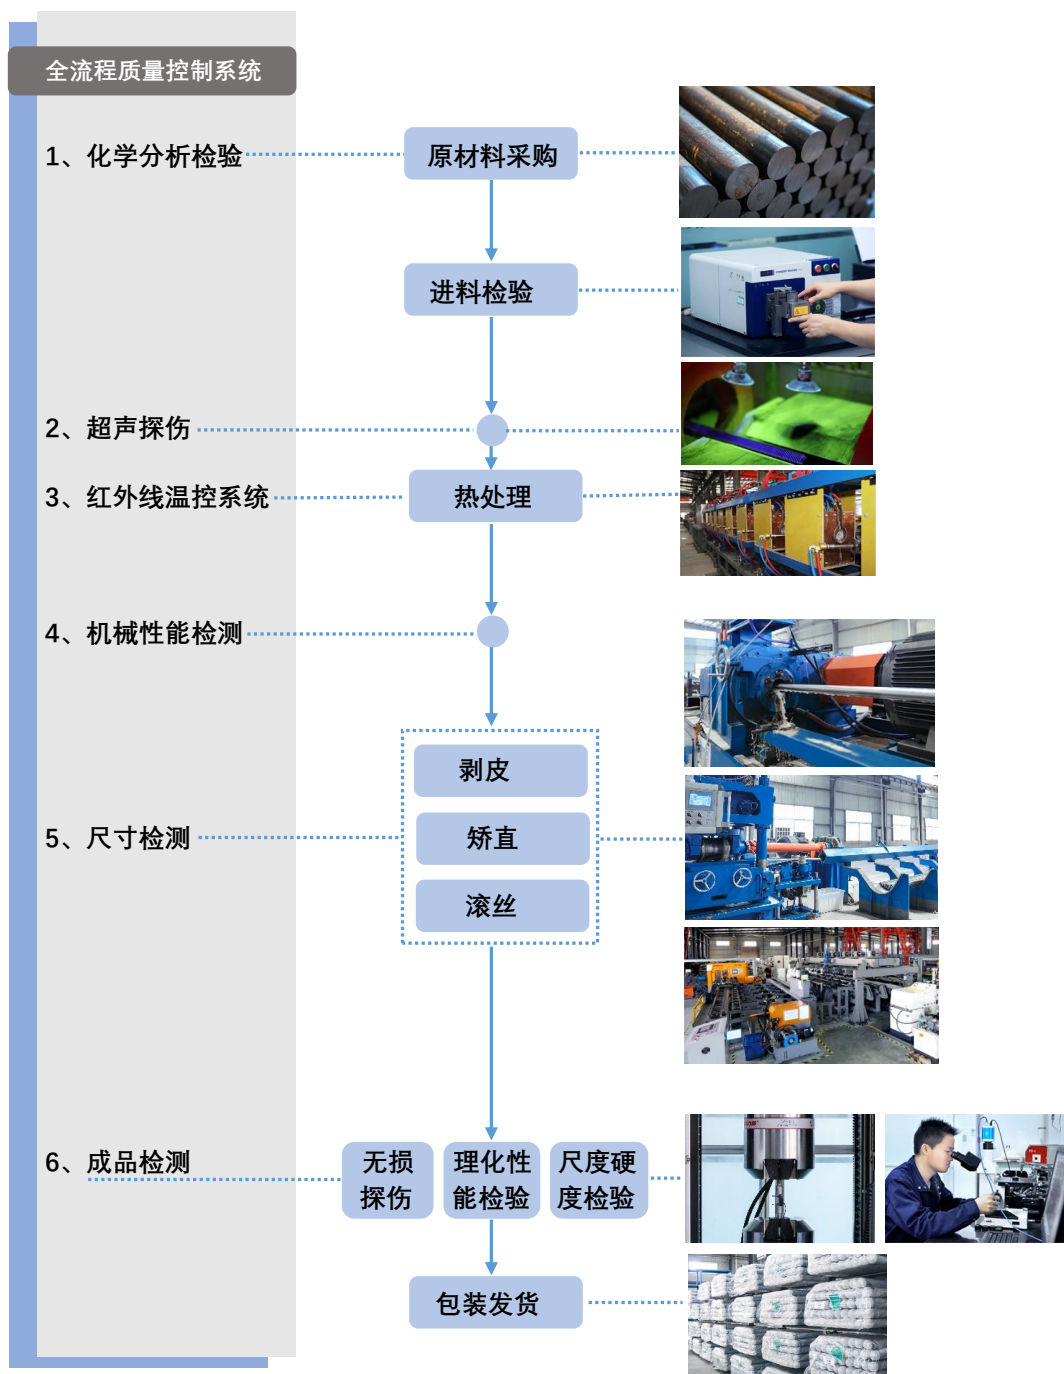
全流程质量控制系统

1、化学分析检验

原材料采购

进料检验

2、超声探伤

3、红外线温控系统

热处理

4、机械性能检测

剥皮

5、尺寸检测

矫直

滚丝

6、成品检测

无损探伤

理化性能检验

尺度硬度检验

包装发货